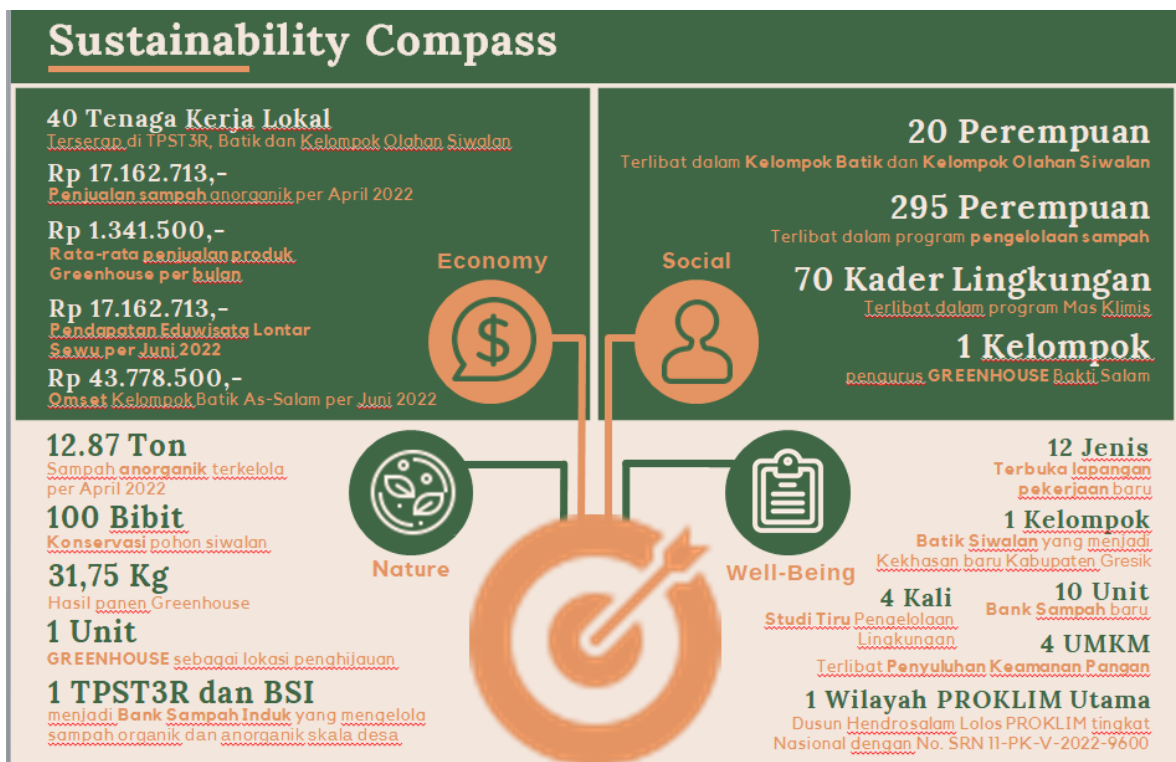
Sustainability Compass

40 Tenaga Kerja Lokal
Terserap di TPST3R, Batik dan Kelompok Olahan Siwalan

Rp 17.162.713,-
Penjualan sampah anorganik per April 2022

Rp 1.341.500,-
Rata-rata penjualan produk Greenhouse per bulan

Rp 17.162.713,-
Pendapatan Eduwisata Lontar Sewu per Juni 2022

Rp 43.778.500,-
Omset Kelompok Batik As-Salam per Juni 2022

Economy

Social

20 Perempuan
Terlibat dalam Kelompok Batik dan Kelompok Olahan Siwalan

295 Perempuan
Terlibat dalam program pengelolaan sampah

70 Kader Lingkungan
Terlibat dalam program Mas Klimis

1 Kelompok
pengurus GREENHOUSE Bakti Salam

12.87 Ton
Sampah anorganik terkelola per April 2022

100 Bibit
Konservasi pohon siwalan

31,75 Kg
Hasil panen Greenhouse

1 Unit
GREENHOUSE sebagai lokasi penghijauan

1 TPST3R dan BSI
menjadi Bank Sampah Induk yang mengelola sampah organik dan anorganik skala desa

Nature

Well-Being

12 Jenis
Terbuka lapangan pekerjaan baru

1 Kelompok
Batik Siwalan yang menjadi Kekhasan baru Kabupaten Gresik

4 Kali
Studi Tiru Pengelolaan Lingkungan

10 Unit
Bank Sampah baru

4 UMKM
Terlibat Penyuluhan Keamanan Pangan

1 Wilayah PROKLIM Utama
Dusun Hendrosalam Lolos PROKLIM tingkat Nasional dengan No. SRN 11-PK-V-2022-9600